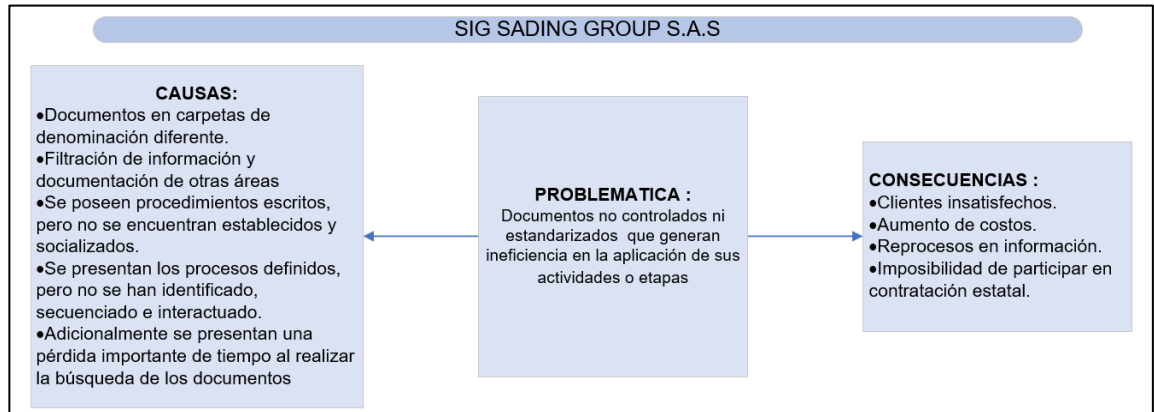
SIG SADING GROUP S.A.S

CAUSAS:
•Documentos en carpetas de denominación diferente.
•Filtración de información y documentación de otras áreas
•Se poseen procedimientos escritos, pero no se encuentran establecidos y socializados.
•Se presentan los procesos definidos, pero no se han identificado, secuenciado e interactuado.
•Adicionalmente se presentan una pérdida importante de tiempo al realizar la búsqueda de los documentos

PROBLEMATICA :
Documentos no controlados ni estandarizados que generan ineficiencia en la aplicación de sus actividades o etapas

CONSECUENCIAS :
•Clientes insatisfechos.
•Aumento de costos.
•Reprocesos en información.
•Imposibilidad de participar en contratación estatal.